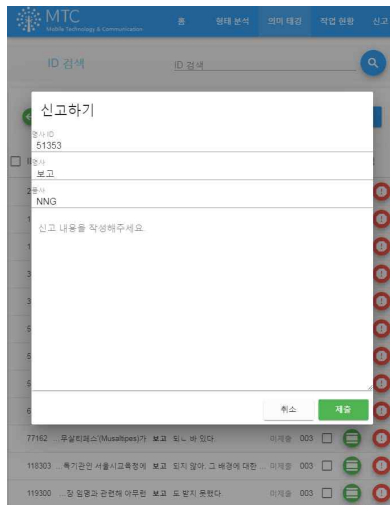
MTC
Mobile Technology & Communication

홈 형태 분석 의미 태깅 작업 현황 신고

ID 검색 ID 검색

신고하기

형사 ID
51353

형사
보고

품사
NNG

신고 내용을 작성해주세요

취소 제출

77162 무살리페스'(Musalipes)'가 보고 되느 바 있다 미제출 003

118303 ...특기관인 서울시교육청에 보고 되지 않아, 그 배경에 대한 ... 미제출 003

119300 ...장 임명과 관련해 아무런 보고 도 받지 못했다 미제출 003